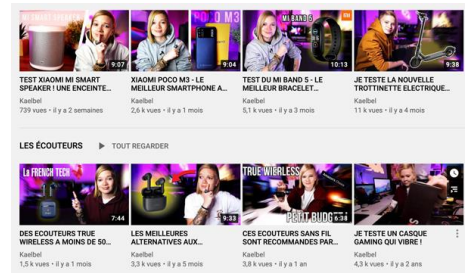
MI SMART SPEAKER
9:07
TEST XIAOMI MI SMART SPEAKER : UNE ENCEINTE...
Kaelbel
739 vues • il y a 2 semaines

POCO M3
9:04
XIAOMI POCO M3 - LE MEILLEUR SMARTPHONE A...
Kaelbel
2,6 k vues • il y a 1 mois

MI BAND 5
10:13
TEST DU MI BAND 5 - LE MEILLEUR BRACELET...
Kaelbel
5,1 k vues • il y a 3 mois

9:38
JE TESTE LA NOUVELLE TROTTINETTE ELECTRIQUE...
Kaelbel
11 k vues • il y a 4 mois

LES ÉCOUTEURS ▶ TOUT REGARDER

La FRENCH TECH
7:44
DES ECOUTEURS TRUE WIRELESS A MOINS DE 50...
Kaelbel
1,5 k vues • il y a 1 mois

9:33
LES MEILLEURES ALTERNATIVES AUX...
Kaelbel
3,3 k vues • il y a 5 mois

TRUE WIRELESS
PETIT BUDG
6:38
CES ECOUTEURS SANS FIL SONT RECOMMANDES PAR...
Kaelbel
3,8 k vues • il y a 1 an

JE TESTE UN CASQUE GAMING QUI VIBRE !
Kaelbel
4,3 k vues • il y a 2 ans